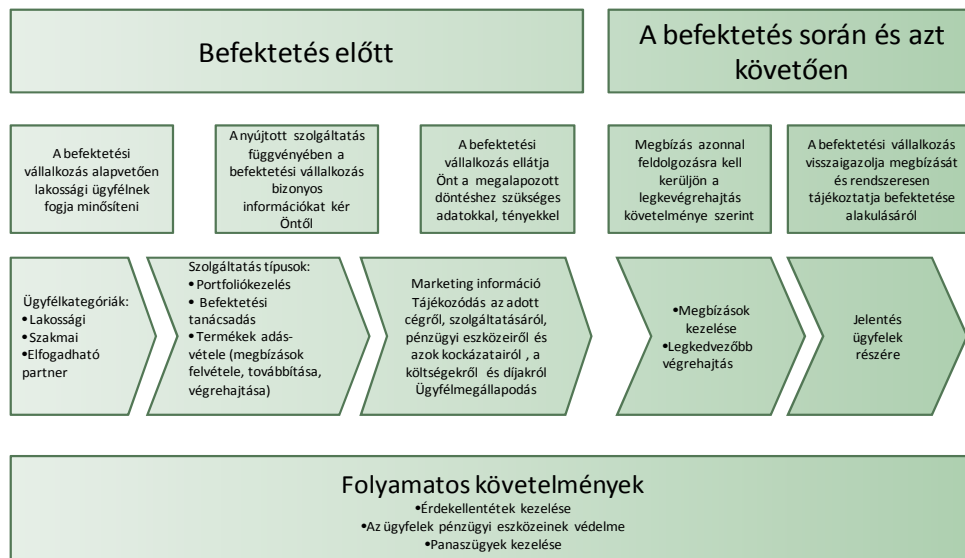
Befektetés előtt

A befektetés során és azt követően

A befektetési vállalkozás alapvetően lakossági ügyfélnek fogja minősíteni

A nyújtott szolgáltatás függvényében a befektetési vállalkozás bizonyos információkat kér Öntől

A befektetési vállalkozás ellátja Önt a megalapozott döntéshez szükséges adatokkal, tényekkel

Megbízás azonnal feldolgozásra kell kerüljön a legkevégrehajtás követelménye szerint

A befektetési vállalkozás visszaigazolja megbízását és rendszeresen tájékoztatja befektetése alakulásáról

Ügyfélkategóriák:
•Lakossági
•Szakmai
•Elfogadható partner

Szolgáltatás típusok:
•Portfoliókezelés
• Befektetési tanácsadás
•Termékek adás-vétele (megbízások felvétele, továbbítása, végrehajtása)

Marketing információ
Tájékozódás az adott cégről, szolgáltatásáról, pénzügyi eszközeiről és azok kockázatairól , a költségekről és díjakról
Ügyfélmegállapodás

•Megbízások kezelése
•Legkedvezőbb végrehajtás

Jelentés ügyfelek részére

Folyamatos követelmények
•Érdekellentétek kezelése
•Az ügyfelek pénzügyi eszközeinek védelme
•Panaszügyek kezelése